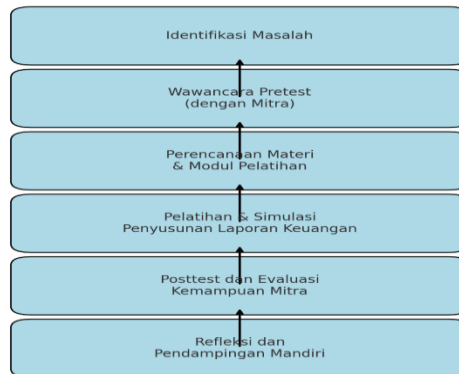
Identifikasi Masalah

Wawancara Pretest
(dengan Mitra)

Perencanaan Materi
& Modul Pelatihan

Pelatihan & Simulasi
Penyusunan Laporan Keuangan

Posttest dan Evaluasi
Kemampuan Mitra

Refleksi dan
Pendampingan Mandiri